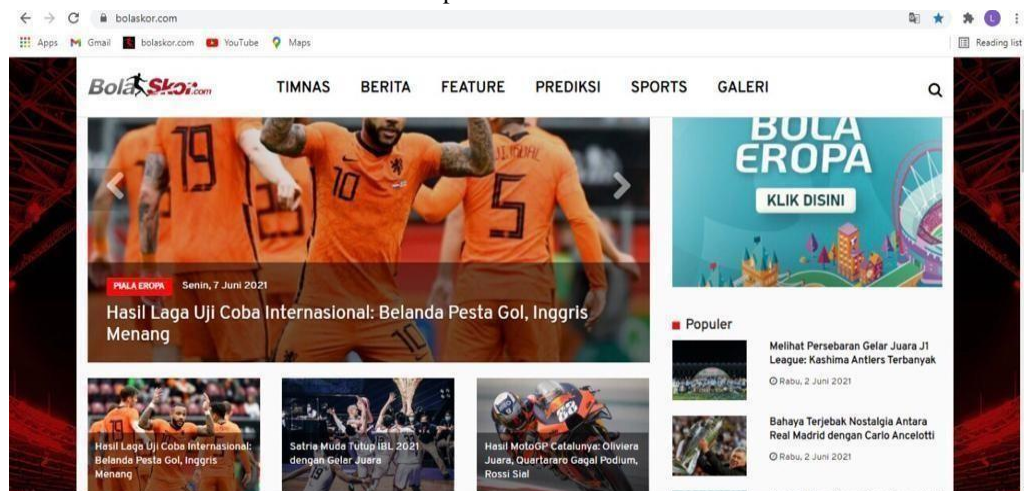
bolaskor.com

Apps Gmail bolaskor.com YouTube Maps

Reading list

BolaSkor.com TIMNAS BERITA FEATURE PREDIKSI SPORTS GALERI

PIALA EROPA Senin, 7 Juni 2021

Hasil Laga Uji Coba Internasional: Belanda Pesta Gol, Inggris Menang

BOLA EROPA

KLIK DISINI

Populer

Melihat Persebaran Gelar Juara J1 League: Kashima Antlers Terbanyak

Rabu, 2 Juni 2021

Bahaya Terjebak Nostalgia Antara Real Madrid dengan Carlo Ancelotti

Rabu, 2 Juni 2021

Hasil Laga Uji Coba Internasional: Belanda Pesta Gol, Inggris Menang

Satria Muda Tutup IBL 2021 dengan Gelar Juara

Hasil MotoGP Catalunya: Oliviera Juara, Quartararo Gagal Podium, Rossi Sial